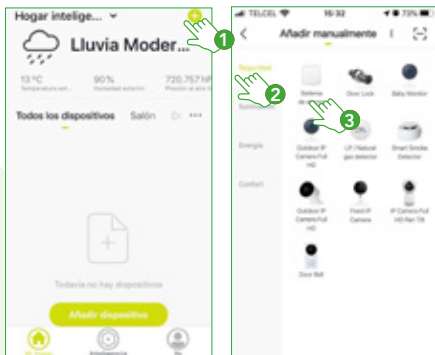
Hogar intelige... ▾
Lluvia Moder...
13°C
Temperatura ext...
90%
Humedad exterior
720.757 hPa
Presión al aire libre
Todos los dispositivos Salón D ···
Todavía no hay dispositivos
Añadir dispositivo
Mi Hogar Inteligencia Yo
1
TELCEL 15:32 73%
Añadir manualmente
Seguridad
Sensores
Energía
Confort
Sistema de alarma
Door Lock
Baby Monitor
Outdoor IP Camera Full HD
LP / Natural gas detector
Smart Smoke Detector
Outdoor IP Camera Full HD
Fixed IP Camera
IP Camera Full HD Pan Tilt
Door Bell
2
3